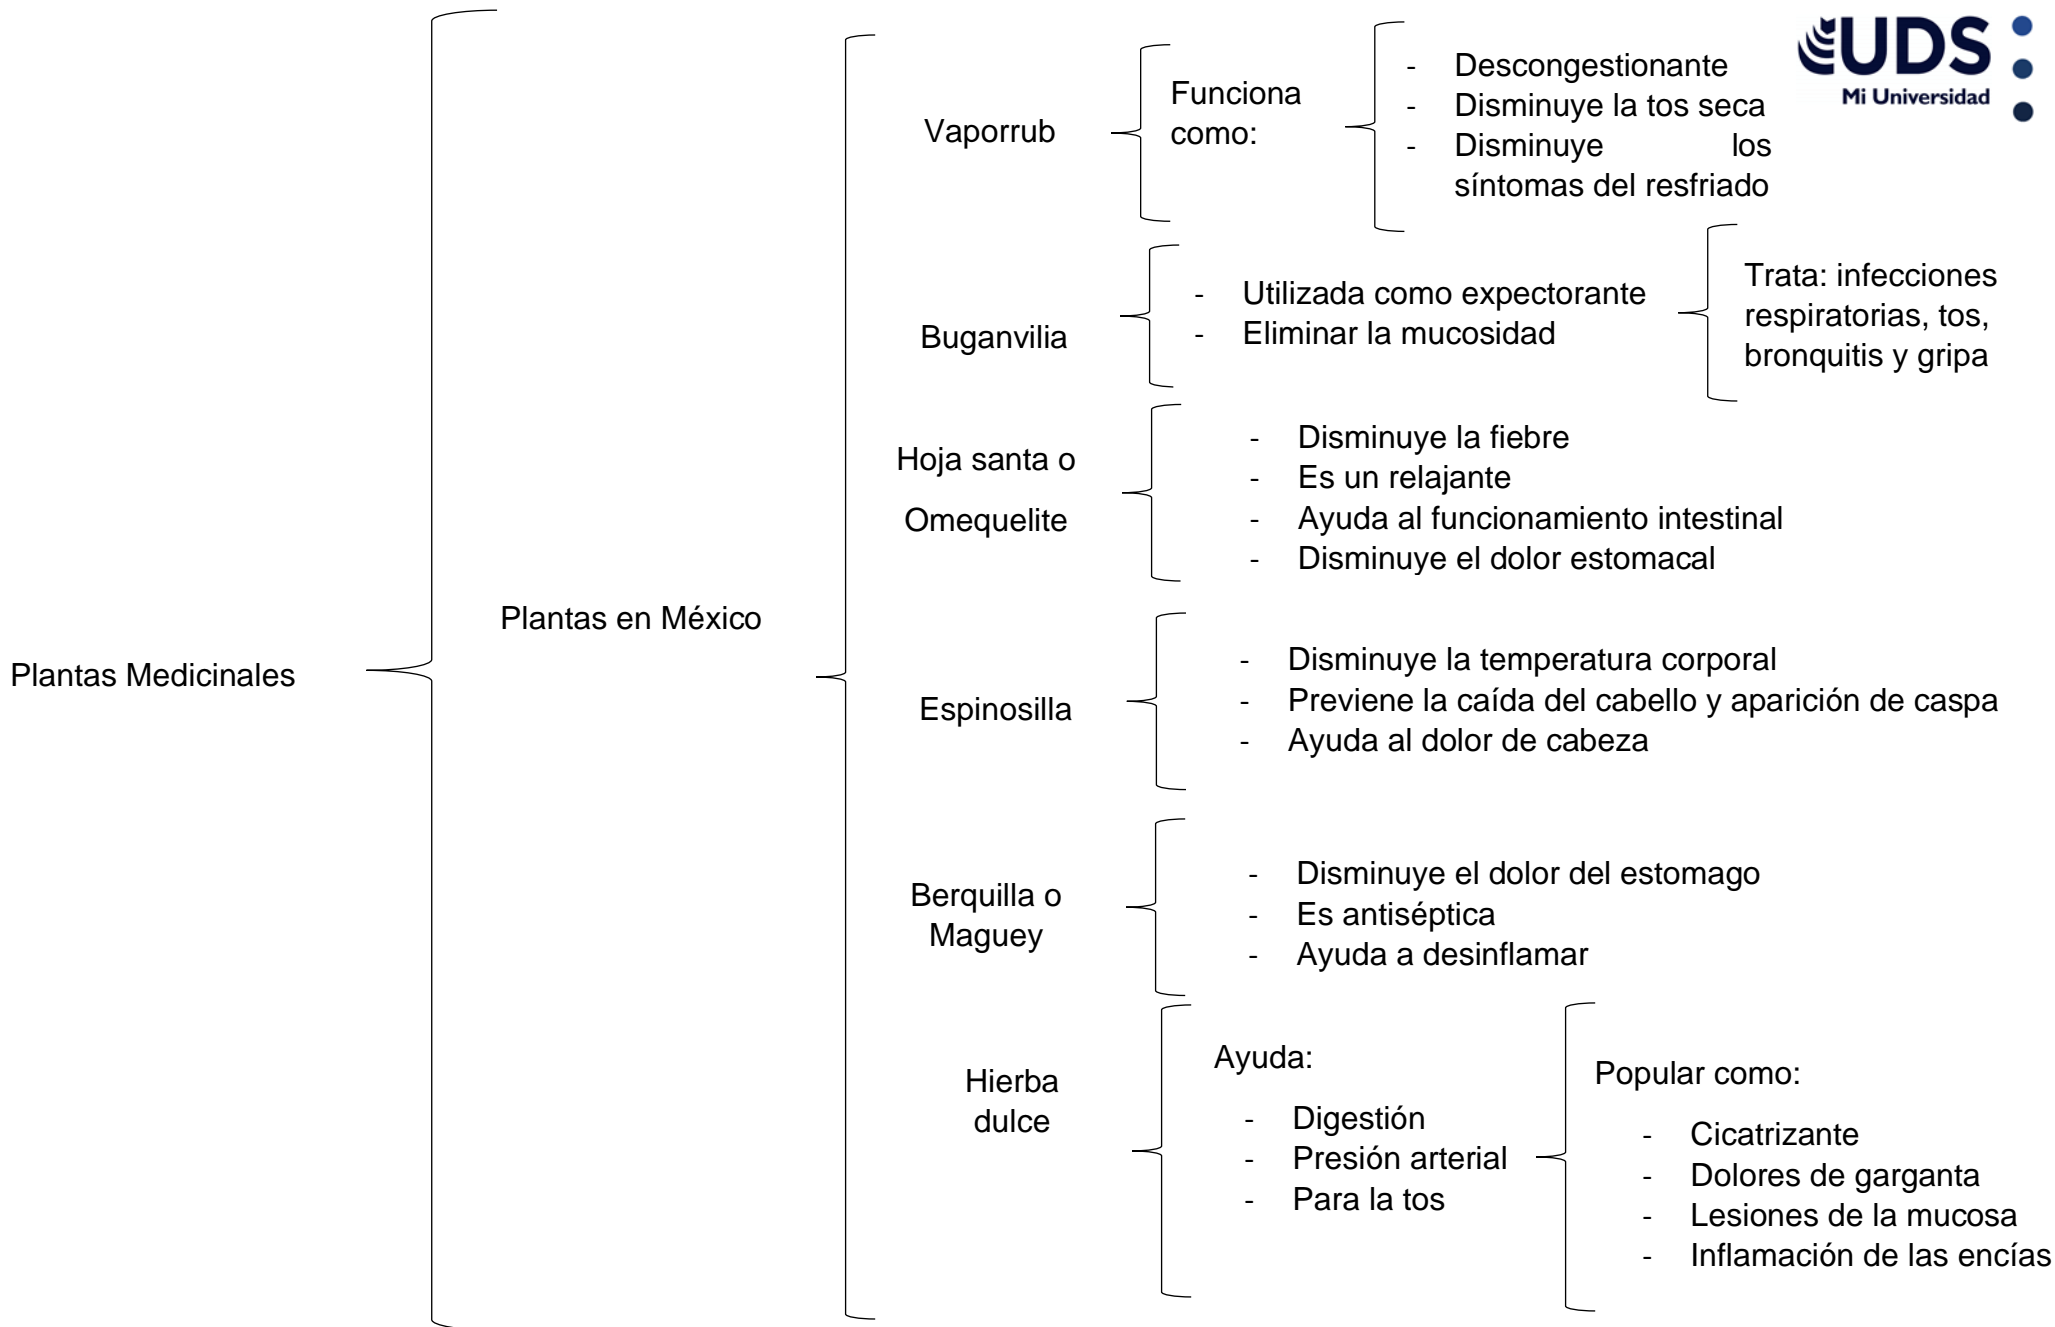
UDS
Mi Universidad

Plantas Medicinales

Plantas en México

Vaporrub

Funciona como:

- Descongestionante
- Disminuye la tos seca
- Disminuye los síntomas del resfriado

Buganvilia

- Utilizada como expectorante
- Eliminar la mucosidad

Trata: infecciones respiratorias, tos, bronquitis y gripa

Hoja santa o Omequelite

- Disminuye la fiebre
- Es un relajante
- Ayuda al funcionamiento intestinal
- Disminuye el dolor estomacal

Espinosilla

- Disminuye la temperatura corporal
- Previene la caída del cabello y aparición de caspa
- Ayuda al dolor de cabeza

Berquilla o Maguey

- Disminuye el dolor del estomago
- Es antiséptica
- Ayuda a desinflamar

Hierba dulce

Ayuda:

- Digestión
- Presión arterial
- Para la tos

Popular como:

- Cicatrizante
- Dolores de garganta
- Lesiones de la mucosa
- Inflamación de las encías